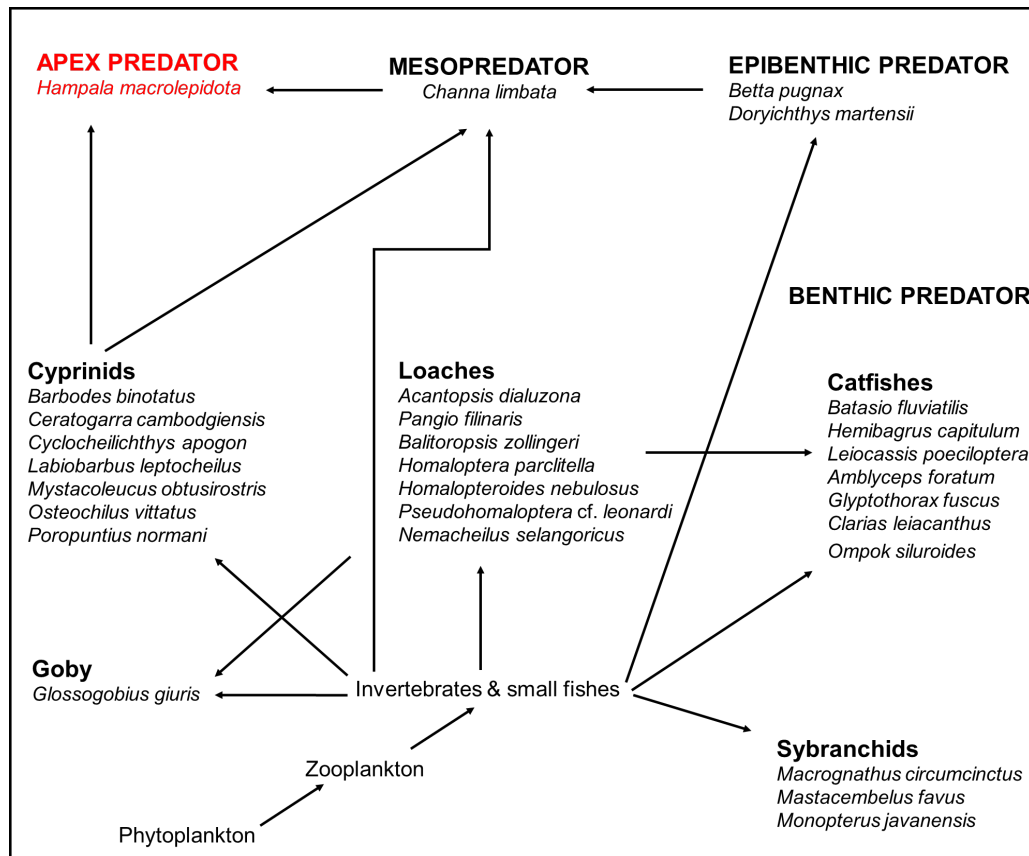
APEX PREDATOR
Hampala macrolepidota

MESOPREDATOR
Channa limbata

EPIBENTHIC PREDATOR
Betta pugnax
Doryichthys martensii

BENTHIC PREDATOR

Cyprinids
Barbodes binotatus
Ceratogarra cambodgiensis
Cyclocheilichthys apogon
Labiobarbus leptocheilus
Mystacoleucus obtusirostris
Osteochilus vittatus
Poropuntius normani

Loaches
Acantopsis dialuzona
Pangio filinaris
Balitoropsis zollingeri
Homaloptera parclitella
Homalopteroides nebulosus
Pseudohomaloptera cf. leonardi
Nemacheilus selangoricus

Catfishes
Batasio fluviatilis
Hemibagrus capitulum
Leiocassis poecilopter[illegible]
Amblyceps foratum
Glyptothorax fuscus
Clarias leiacanthus
Ompok siluroides

Goby
Glossogobius giuris

Invertebrates & small fishes

Zooplankton

Phytoplankton

Sybranchids
Macrognathus circumcinctus
Mastacembelus favus
Monopterus javanensis